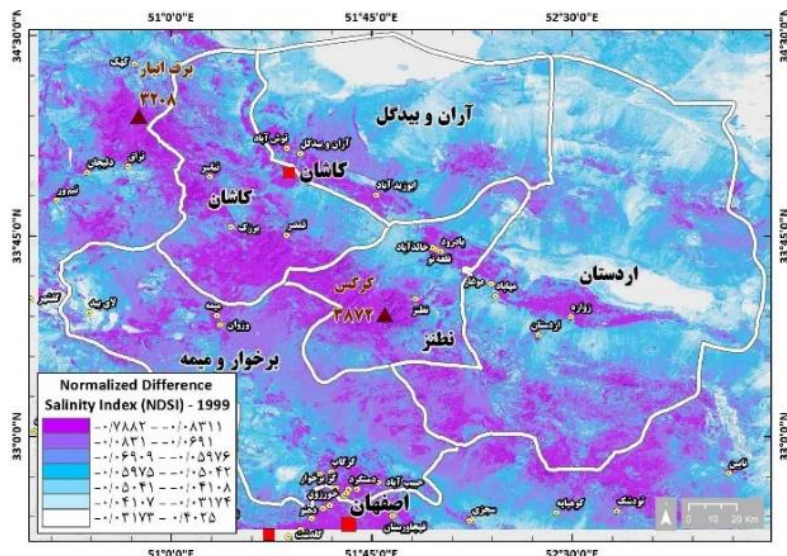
51°0'0"E
51°45'0"E
52°30'0"E
34°30'0"N
33°45'0"N
33°0'0"N
34°30'0"N
33°45'0"N
33°0'0"N

برف انبار
۳۲۰۸
کرکس
۳۸۷۲

آران و بیدگل
کاشان
کاشان
اردستان
نطنز
برخوار و میمه
اصفهان

کهک
نوش آباد
آران و بیدگل
نراق
دلیجان
نیاسر
نیم ور
ابوزید آباد
برزک
قمصر
بادرود
خالدآباد
قلعه نو
کمشچه
گل پیه
میمه
وزوان
طرق
موشکان
مهاباد
زواره
اردستان
ترکاب
گز برخوار
دستگرد
حبیب آباد
خورزوق
دولت آباد
شاهین شهر
کوهپایه
تودشک
نائین
سجزی
قهجاورستان
گلشهر

Normalized Difference Salinity Index (NDSI) - 1999
-۰/۷۸۸۲ — -۰/۰۸۳۱۱
-۰/۰۸۳۱ — -۰/۰۶۹۱
-۰/۰۶۹۰۹ — -۰/۰۵۹۷۶
-۰/۰۵۹۷۵ — -۰/۰۵۰۴۲
-۰/۰۵۰۴۱ — -۰/۰۴۱۰۸
-۰/۰۴۱۰۷ — -۰/۰۳۱۷۴
-۰/۰۳۱۷۳ — -۰/۰۲۰۲۵

0 10 20 Km